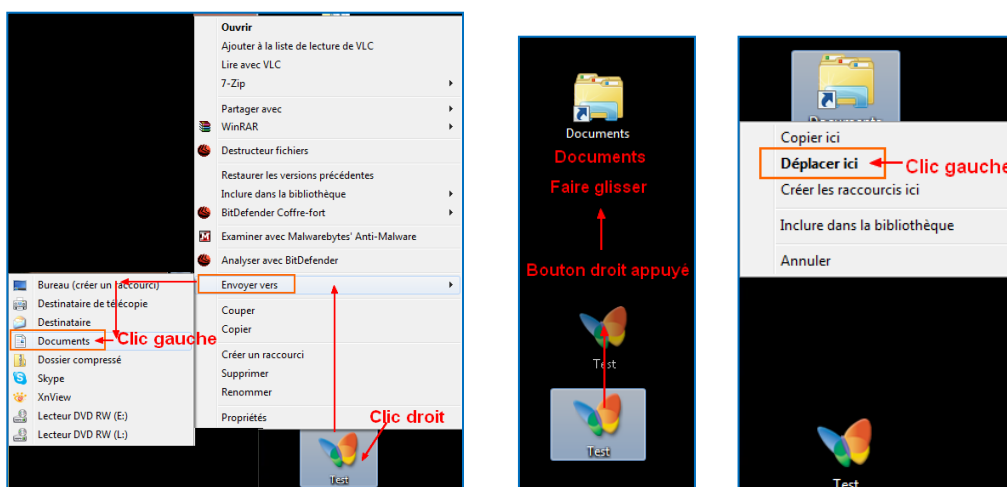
Ouvrir
Ajouter à la liste de lecture de VLC
Lire avec VLC
7-Zip
Partager avec
WinRAR
Destructeur fichiers
Restaurer les versions précédentes
Inclure dans la bibliothèque
BitDefender Coffre-fort
Examiner avec Malwarebytes' Anti-Malware
Analyser avec BitDefender
Envoyer vers
Couper
Copier
Créer un raccourci
Supprimer
Renommer
Propriétés

Bureau (créer un raccourci)
Destinataire de télécopie
Destinataire
Documents
Dossier compressé
Skype
XnView
Lecteur DVD RW (E:)
Lecteur DVD RW (L:)

Clic gauche
Clic droit
Test

Documents
Documents
Faire glisser
Bouton droit appuyé
Test
Test

Documents
Copier ici
Déplacer ici
Clic gauche
Créer les raccourcis ici
Inclure dans la bibliothèque
Annuler
Test